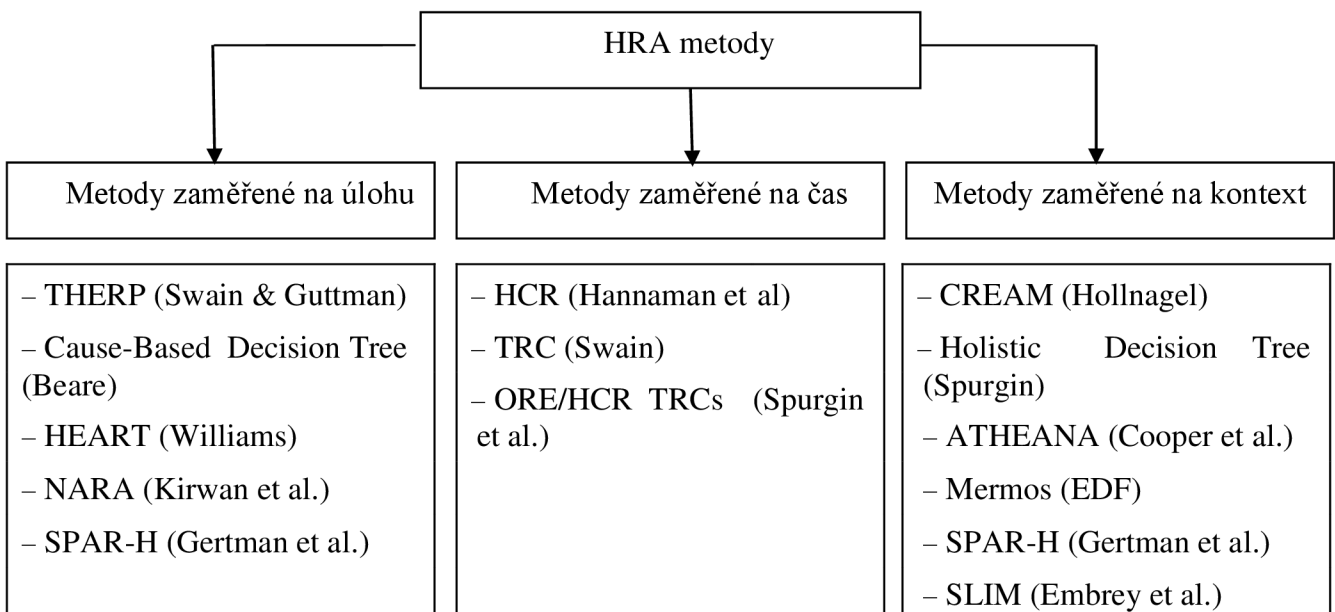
HRA metody

Metody zaměřené na úlohu

Metody zaměřené na čas

Metody zaměřené na kontext

– THERP (Swain & Guttman)
– Cause-Based Decision Tree (Beare)
– HEART (Williams)
– NARA (Kirwan et al.)
– SPAR-H (Gertman et al.)

– HCR (Hannaman et al)
– TRC (Swain)
– ORE/HCR TRCs (Spurgin et al.)

– CREAM (Hollnagel)
– Holistic Decision Tree (Spurgin)
– ATHEANA (Cooper et al.)
– Mermos (EDF)
– SPAR-H (Gertman et al.)
– SLIM (Embrey et al.)